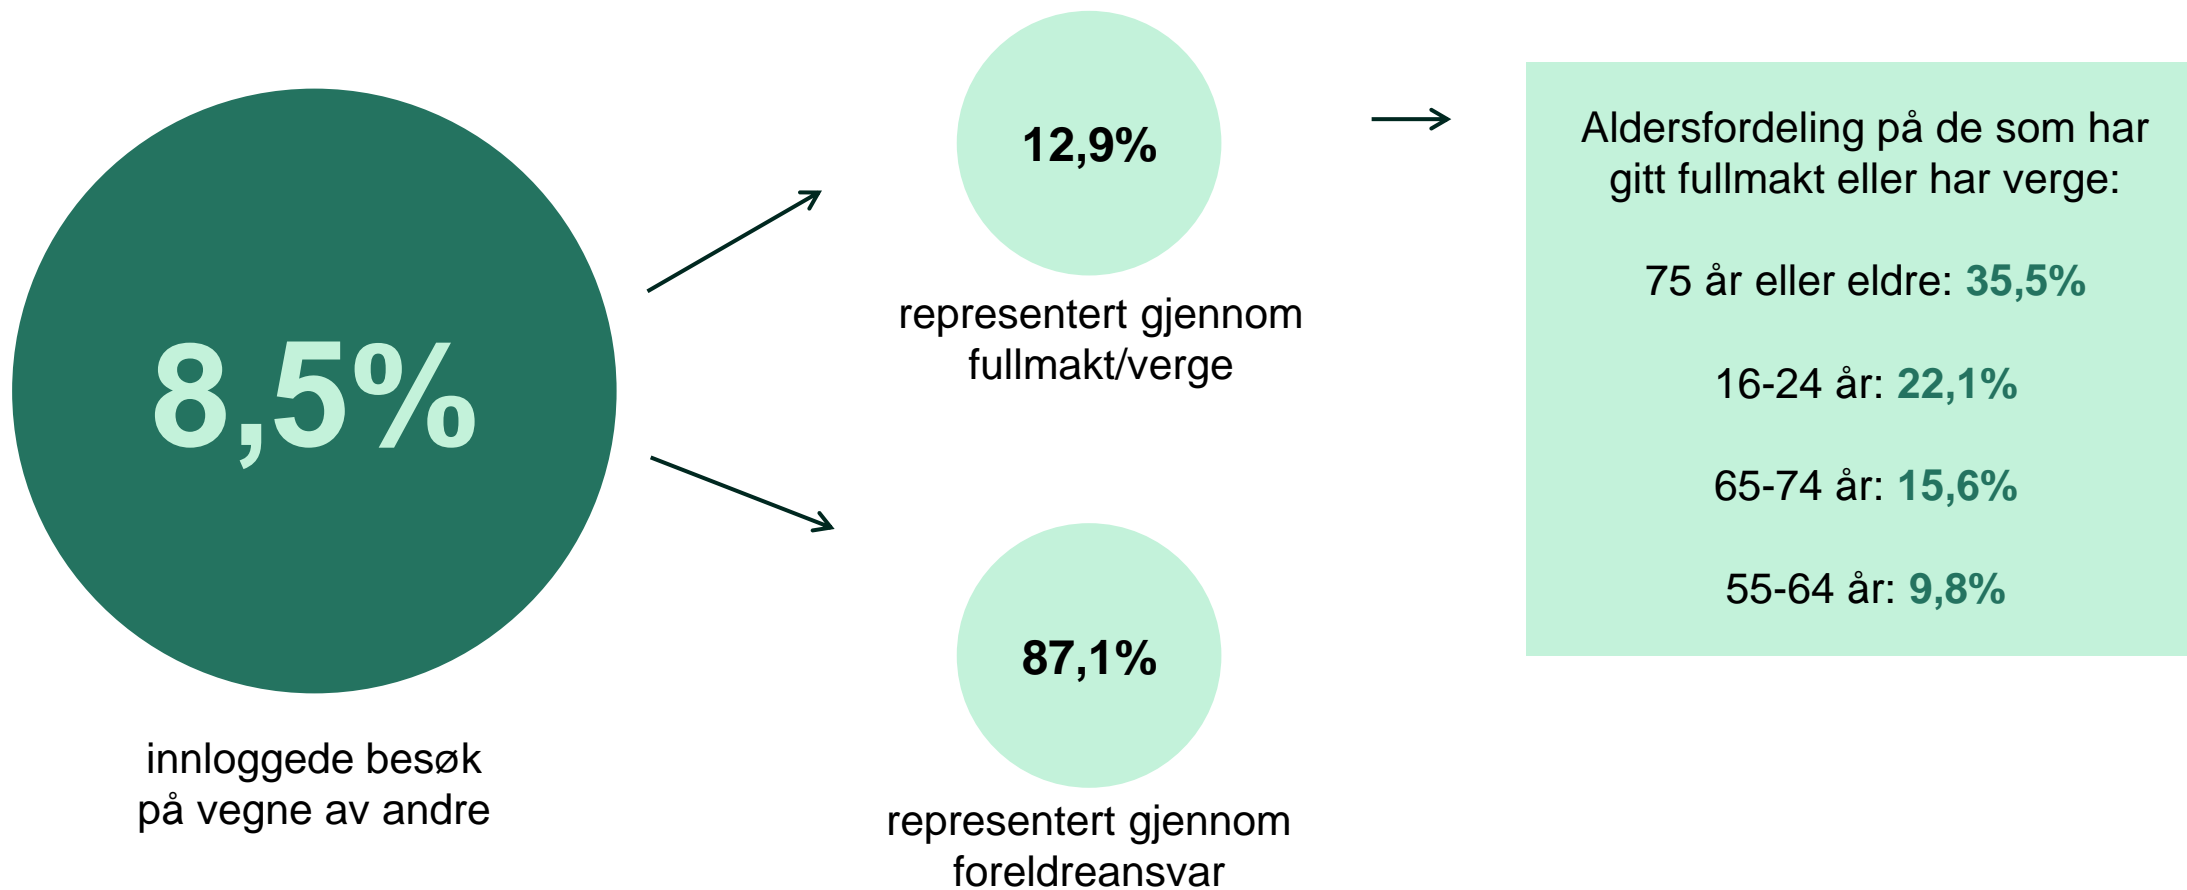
8,5%

innloggede besøk på vegne av andre

12,9%

representert gjennom fullmakt/verge

87,1%

representert gjennom foreldreansvar

Aldersfordeling på de som har gitt fullmakt eller har verge:

75 år eller eldre: 35,5%

16-24 år: 22,1%

65-74 år: 15,6%

55-64 år: 9,8%